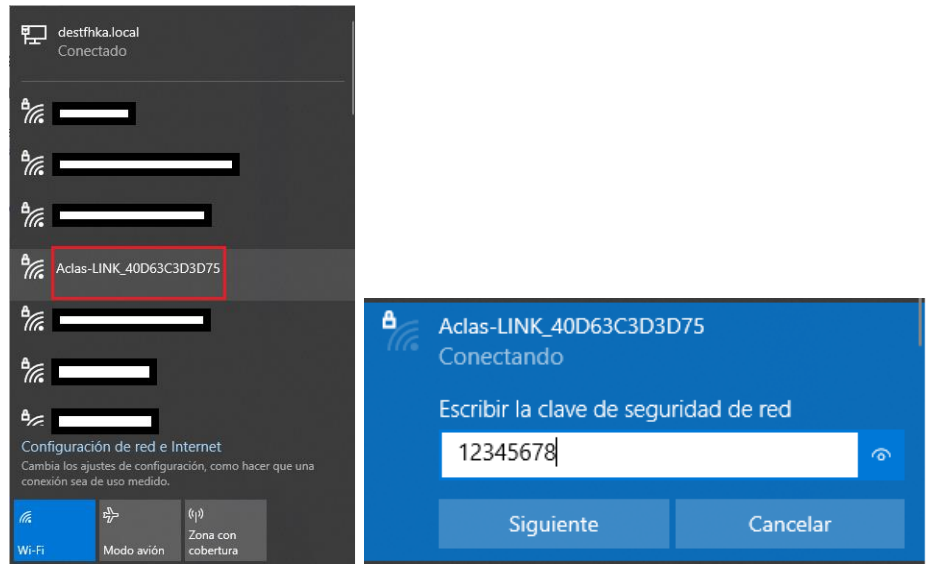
destfhka.local
Conectado

Aclas-LINK_40D63C3D3D75

Configuración de red e Internet
Cambia los ajustes de configuración, como hacer que una conexión sea de uso medido.

Wi-Fi
Modo avión
Zona con cobertura

Aclas-LINK_40D63C3D3D75
Conectando
Escribir la clave de seguridad de red
12345678
Siguiente
Cancelar